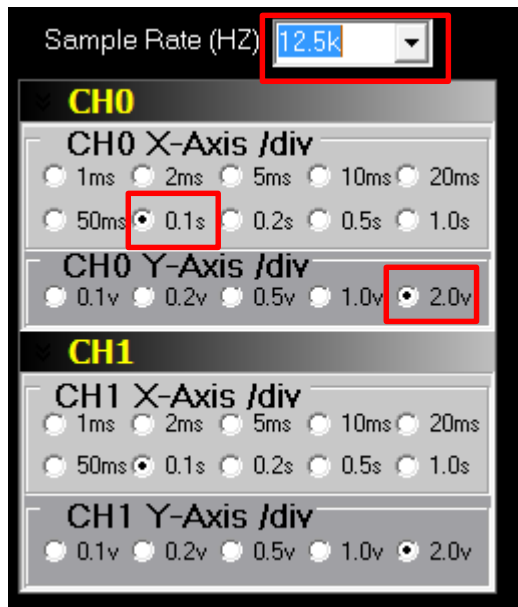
Sample Rate (HZ) 12.5k

CH0

CH0 X-Axis /div

1ms 2ms 5ms 10ms 20ms

50ms 0.1s 0.2s 0.5s 1.0s

CH0 Y-Axis /div

0.1v 0.2v 0.5v 1.0v 2.0v

CH1

CH1 X-Axis /div

1ms 2ms 5ms 10ms 20ms

50ms 0.1s 0.2s 0.5s 1.0s

CH1 Y-Axis /div

0.1v 0.2v 0.5v 1.0v 2.0v